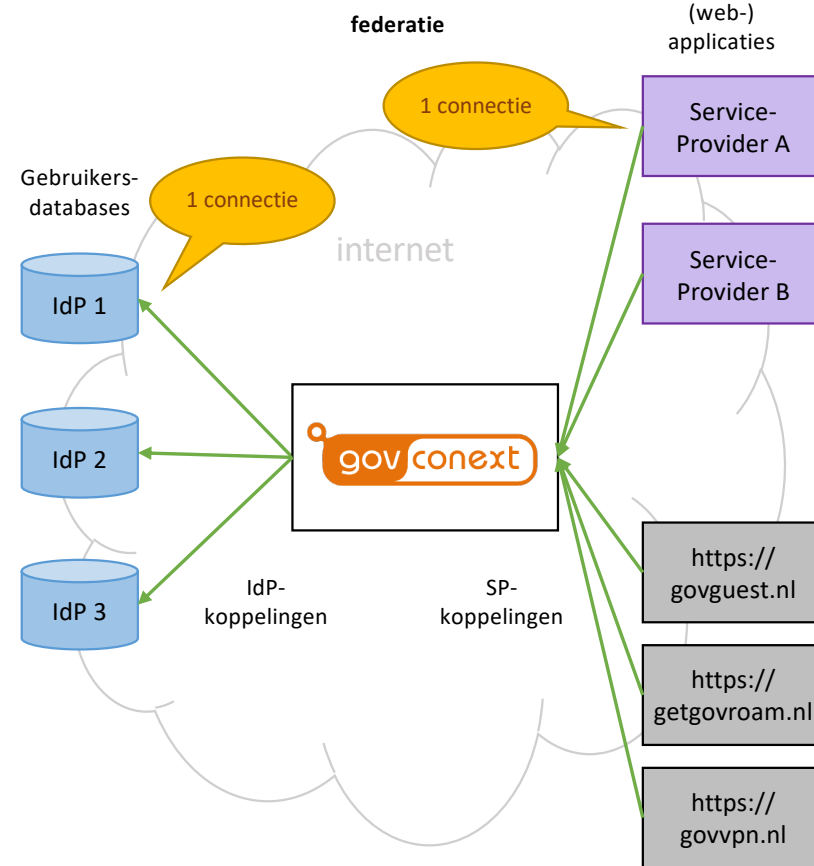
federatie

(web-) applicaties

1 connectie

Service-Provider A

Gebruikers-databases

1 connectie

internet

Service-Provider B

IdP 1

IdP 2

gov conext

IdP 3

IdP-koppelingen

SP-koppelingen

https:// govguest.nl

https:// getgovroam.nl

https:// govvpn.nl